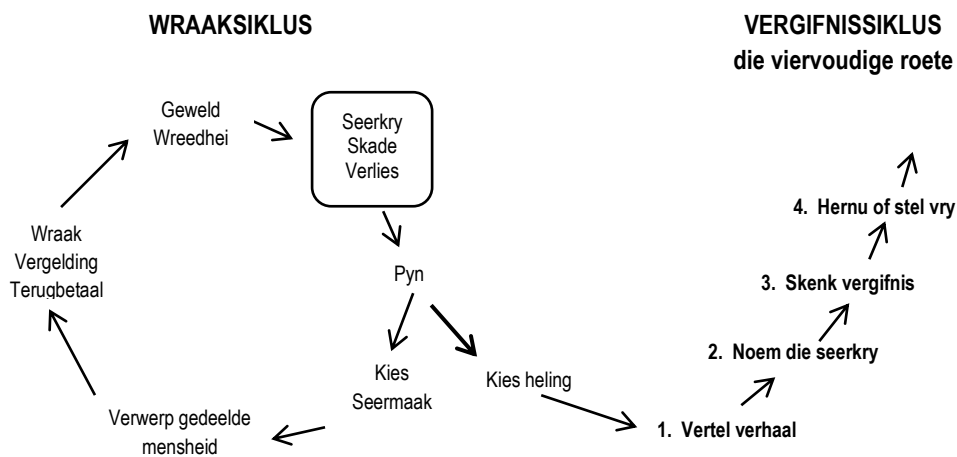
WRAAKSIKLUS

VERGIFNISSIKLUS
die viervoudige roete

Geweld
Wreedhei

Seerkry
Skade
Verlies

Pyn

Wraak
Vergelding
Terugbetaal

Kies
Seermaak

Kies heling

Verwerp gedeelde mensheid

1. Vertel verhaal

2. Noem die seerkry

3. Skenk vergifnis

4. Hernu of stel vry